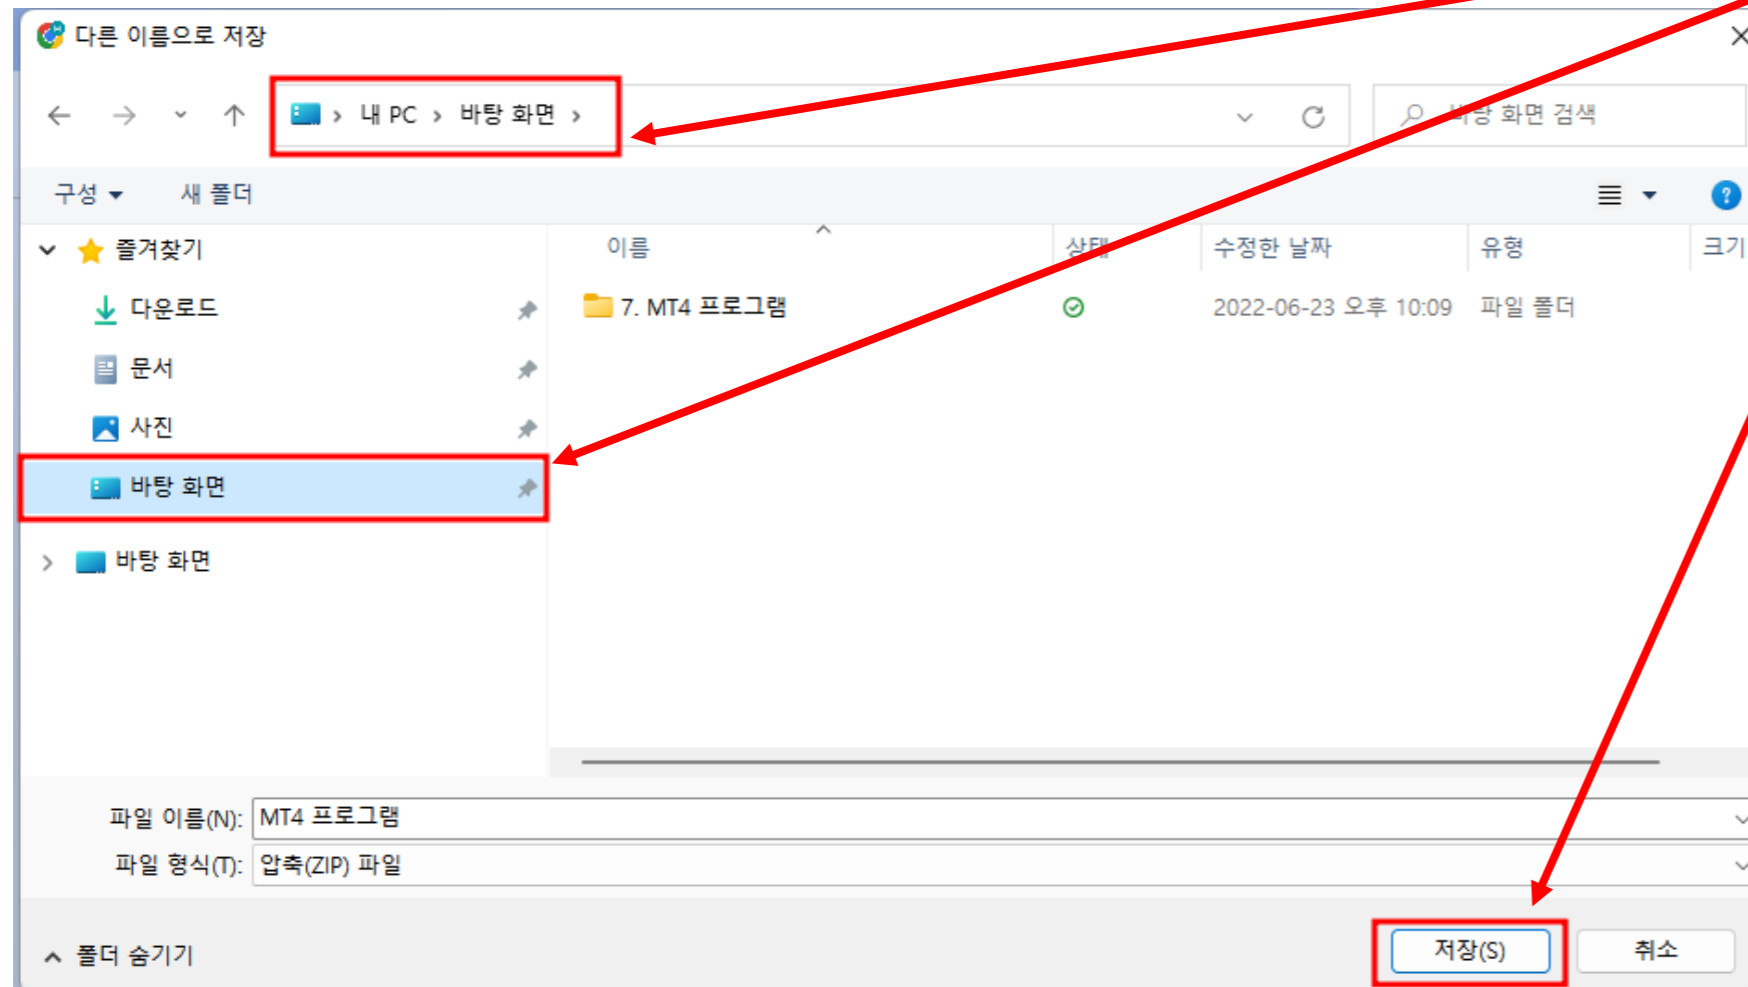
다른 이름으로 저장

› 내 PC › 바탕 화면 ›

바탕 화면 검색

구성 ▾ 새 폴더

즐겨찾기
다운로드
문서
사진
바탕 화면
바탕 화면

| 이름 | 상태 | 수정한 날짜 | 유형 | 크기 |
|---|---|---|---|---|
| 7. MT4 프로그램 | | 2022-06-23 오후 10:09 | 파일 폴더 | |

파일 이름(N): MT4 프로그램
파일 형식(T): 압축(ZIP) 파일

폴더 숨기기

저장(S)
취소